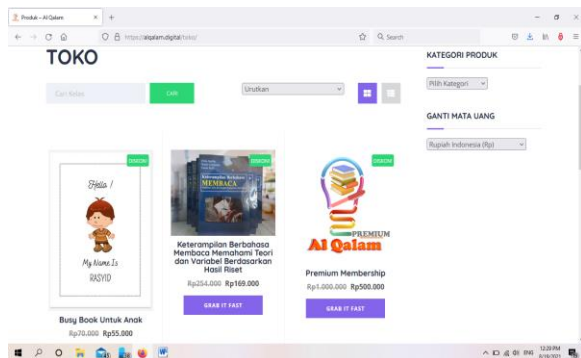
Produk – Al Qalam
https://alqalam.digital/toko/
Search

TOKO

Cari Kelas
CARI
Urutkan

KATEGORI PRODUK
Pilih Kategori

GANTI MATA UANG
Rupiah Indonesia (Rp)

DISKON
Hello !
My Name Is
RASYID
Busy Book Untuk Anak
Rp70.000 Rp55.000

DISKON
Keterampilan Berbahasa MEMBACA
Keterampilan Berbahasa Membaca Memahami Teori dan Variabel Berdasarkan Hasil Riset
Rp254.000 Rp169.000
GRAB IT FAST

DISKON
PREMIUM
Al Qalam
Premium Membership
Rp1.000.000 Rp500.000
GRAB IT FAST

12:20 PM
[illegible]